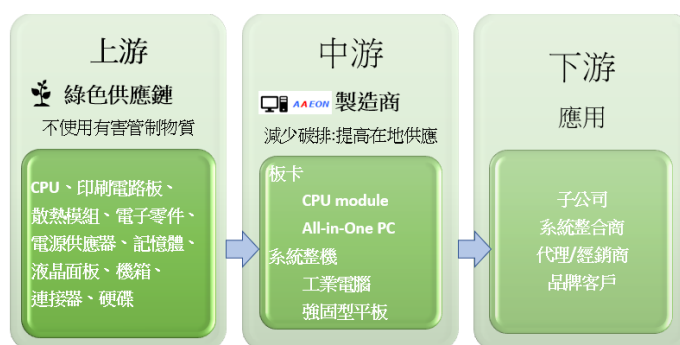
上游

綠色供應鏈

不使用有害管制物質

CPU、印刷電路板、散熱模組、電子零件、電源供應器、記憶體、液晶面板、機箱、連接器、硬碟

中游

AAEON 製造商

減少碳排;提高在地供應

板卡

CPU module

All-in-One PC

系統整機

工業電腦

強固型平板

下游

應用

子公司

系統整合商

代理/經銷商

品牌客戶